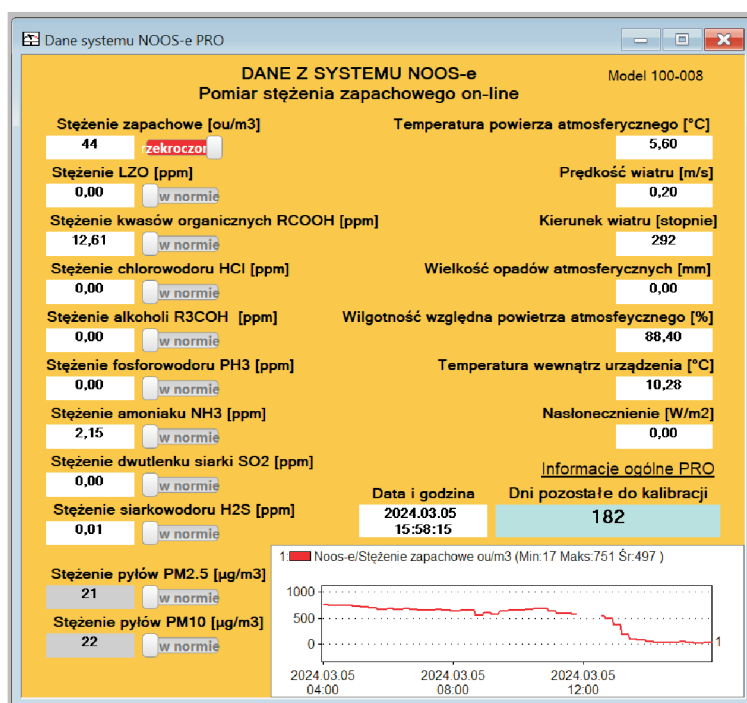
Dane systemu NOOS-e PRO

DANE Z SYSTEMU NOOS-e
Pomiar stężenia zapachowego on-line

Model 100-008

Stężenie zapachowe [ou/m3]
44 zekroczon

Temperatura powierza atmosferycznego [°C]
5,60

Stężenie LZO [ppm]
0,00 w normie

Prędkość wiatru [m/s]
0,20

Stężenie kwasów organicznych RCOOH [ppm]
12,61 w normie

Kierunek wiatru [stopnie]
292

Stężenie chlorowodoru HCl [ppm]
0,00 w normie

Wielkość opadów atmosferycznych [mm]
0,00

Stężenie alkoholi R3COH [ppm]
0,00 w normie

Wilgotność względna powietrza atmosfeycznego [%]
88,40

Stężenie fosforowodoru PH3 [ppm]
0,00 w normie

Temperatura wewnątrz urządzenia [°C]
10,28

Stężenie amoniaku NH3 [ppm]
2,15 w normie

Nasłonecznienie [W/m2]
0,00

Stężenie dwutlenku siarki SO2 [ppm]
0,00 w normie

Informacje ogólne PRO

Stężenie siarkowodoru H2S [ppm]
0,01 w normie

Data i godzina
2024.03.05
15:58:15

Dni pozostałe do kalibracji
182

Stężenie pyłów PM2.5 [µg/m3]
21 w normie

Stężenie pyłów PM10 [µg/m3]
22 w normie

1: Noos-e/Stężenie zapachowe ou/m3 (Min:17 Maks:751 Śr:497 )

1000
500
0
1

2024.03.05
04:00
2024.03.05
08:00
2024.03.05
12:00